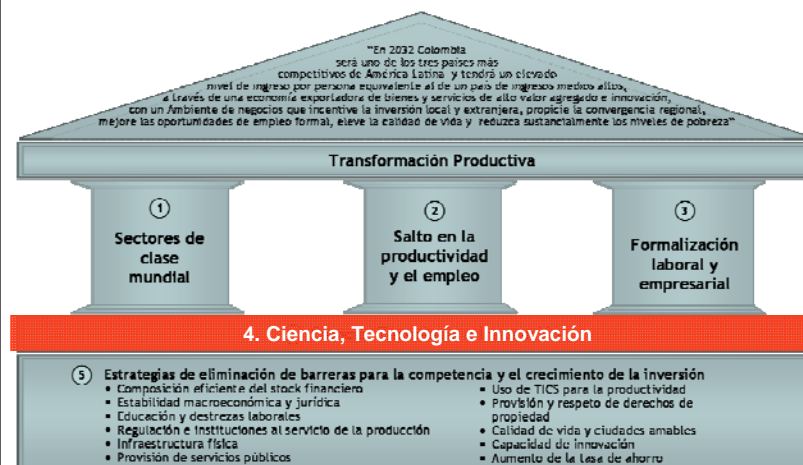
"En 2032 Colombia será uno de los tres países más competitivos de América Latina y tendrá un elevado nivel de ingreso por persona equivalente al de un país de ingresos medios altos, a través de una economía exportadora de bienes y servicios de alto valor agregado e innovación, con un Ambiente de negocios que incentive la inversión local y extranjera, propicie la convergencia regional, mejore las oportunidades de empleo formal, eleve la calidad de vida y reduzca sustancialmente los niveles de pobreza"

Transformación Productiva

1
Sectores de clase mundial

2
Salto en la productividad y el empleo

3
Formalización laboral y empresarial

4. Ciencia, Tecnología e Innovación

5 Estrategias de eliminación de barreras para la competencia y el crecimiento de la inversión
• Composición eficiente del stock financiero
• Estabilidad macroeconómica y jurídica
• Educación y destrezas laborales
• Regulación e instituciones al servicio de la producción
• Infraestructura física
• Provisión de servicios públicos
• Uso de TICS para la productividad
• Provisión y respeto de derechos de propiedad
• Calidad de vida y ciudades amables
• Capacidad de innovación
• Aumento de la tasa de ahorro